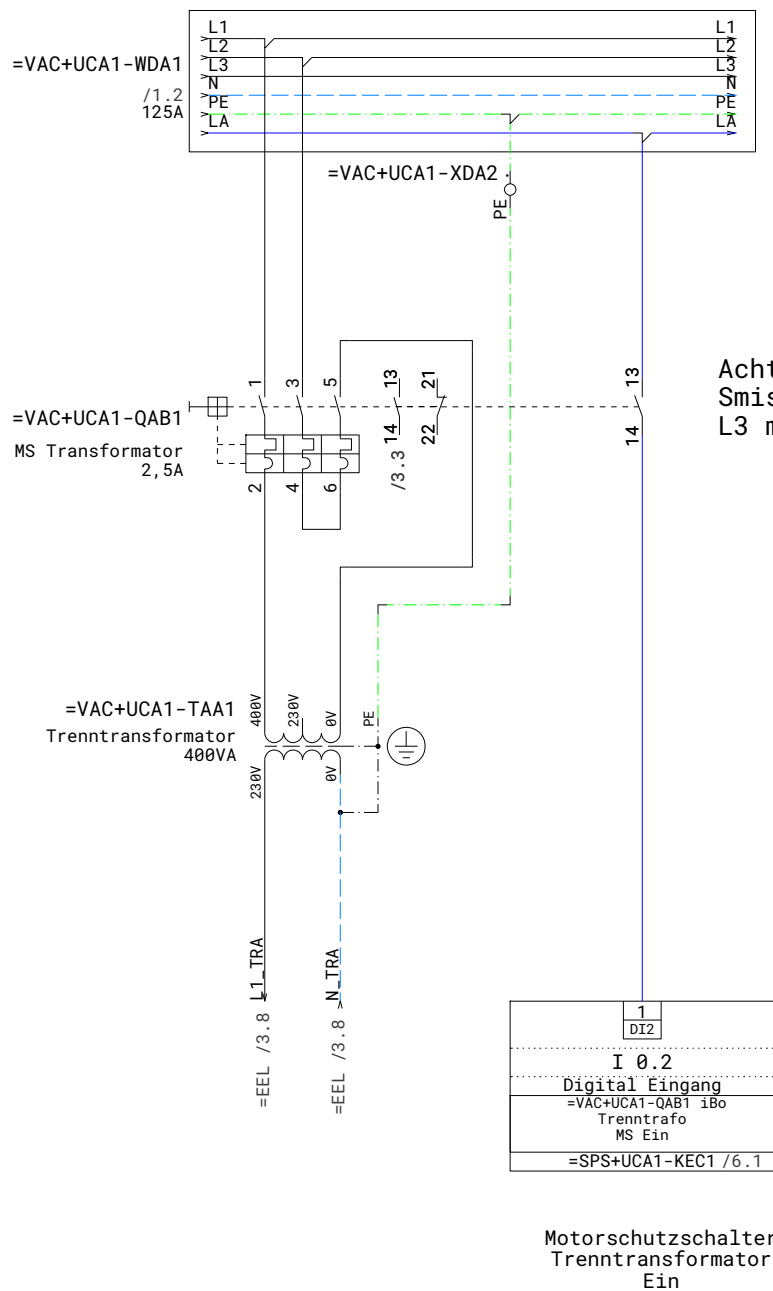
L1
L2
L3
N
PE
LA

L1
L2
L3
N
PE
LA

=VAC+UCA1-WDA1
/1.2
125A

=VAC+UCA1-XDA2
PE

Acht
Smis
L3 m

=VAC+UCA1-QAB1
MS Transformator
2,5A

1
3
5
13
21
14
22
2
4
6
/3.3

13
14

=VAC+UCA1-TAA1
Trenntransformator
400VA

400V
230V
0V
PE
230V
0V

L1_TRA
=EEL /3.8

N_TRA
=EEL /3.8

1
DI2
I 0.2
Digital Eingang
=VAC+UCA1-QAB1 iBo
Trenntrafo
MS Ein
=SPS+UCA1-KEC1 /6.1

Motorschutzschalter
Trenntransformator
Ein